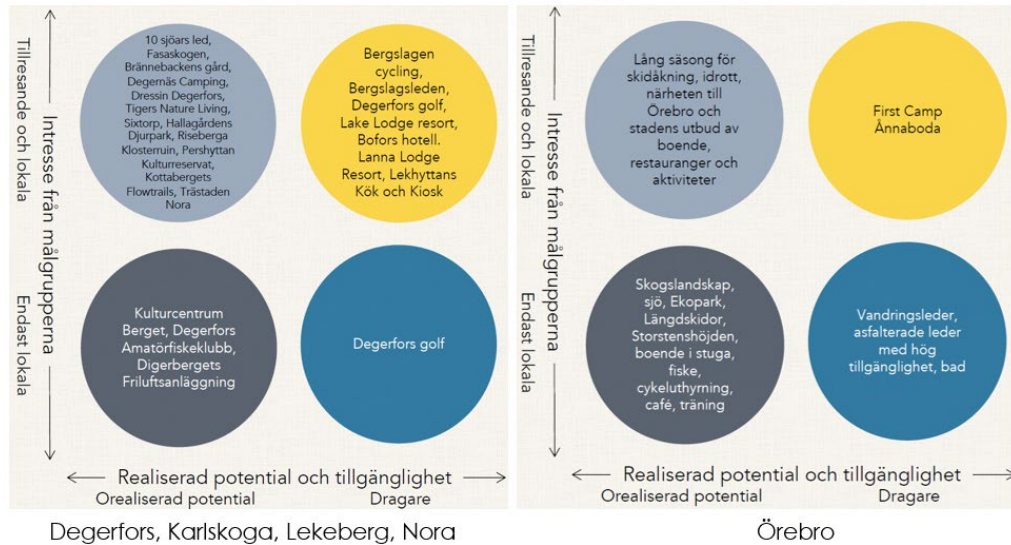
Tillresande och lokala

Intresse från målgrupperna

Endast lokala

10 sjöars led, Fasaskogen, Brännebackens gård, Degernäs Camping, Dressin Degerfors, Tigers Nature Living, Sixtorp, Hallagårdens Djurpark, Riseberga Klosterruin, Pershyttan Kulturreservat, Kottabergets Flowtrails, Trästaden Nora

Bergslagen cycling, Bergslagsleden, Degerfors golf, Lake Lodge resort, Bofors hotell. Lanna Lodge Resort, Lekhyttans Kök och Kiosk

Kulturcentrum Berget, Degerfors Amatörfiskeklubb, Digerbergets Friluftsanläggning

Degerfors golf

Realiserad potential och tillgänglighet

Orealiserad potential

Dragare

Degerfors, Karlskoga, Lekeberg, Nora

Tillresande och lokala

Intresse från målgrupperna

Endast lokala

Lång säsong för skidåkning, idrott, närheten till Örebro och stadens utbud av boende, restauranger och aktiviteter

First Camp Ånnaboda

Skogslandskap, sjö, Ekopark, Längdskidor, Storstenshöjden, boende i stuga, fiske, cykeluthyrning, café, träning

Vandringsleder, asfalterade leder med hög tillgänglighet, bad

Realiserad potential och tillgänglighet

Orealiserad potential

Dragare

Örebro